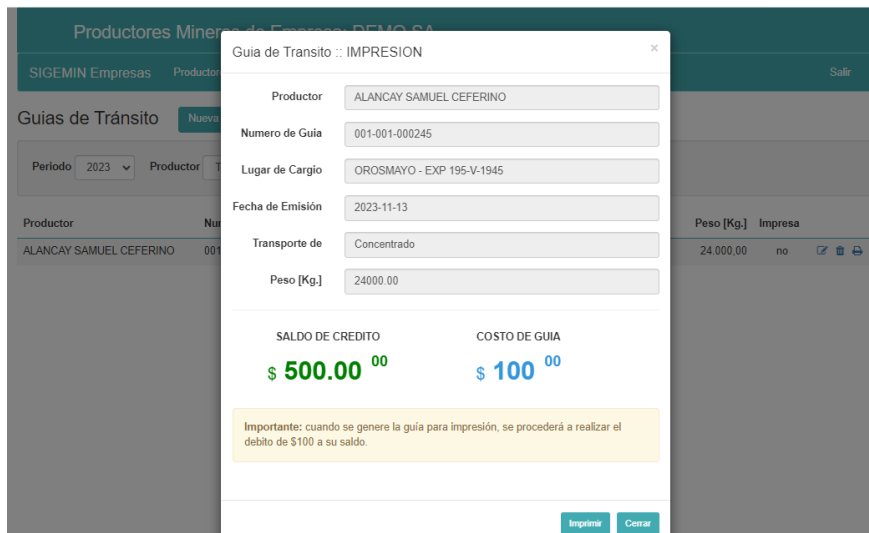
Productores Mineros de Empresa: DEMO SA

SIGEMIN Empresas Productor

Salir

Guias de Tránsito Nueva

Periodo 2023 Productor T

| Productor | Nu | Peso [Kg.] | Impresa |
|---|---|---|---|
| ALANCAY SAMUEL CEFERINO | 001 | 24.000,00 | no |

Guia de Transito :: IMPRESION

×

Productor ALANCAY SAMUEL CEFERINO

Numero de Guia 001-001-000245

Lugar de Cargio OROSMAYO - EXP 195-V-1945

Fecha de Emisión 2023-11-13

Transporte de Concentrado

Peso [Kg.] 24000.00

SALDO DE CREDITO

$ 500.00 00

COSTO DE GUIA

$ 100 00

**Importante:** cuando se genere la guía para impresión, se procederá a realizar el debito de $100 a su saldo.

Imprimir Cerrar